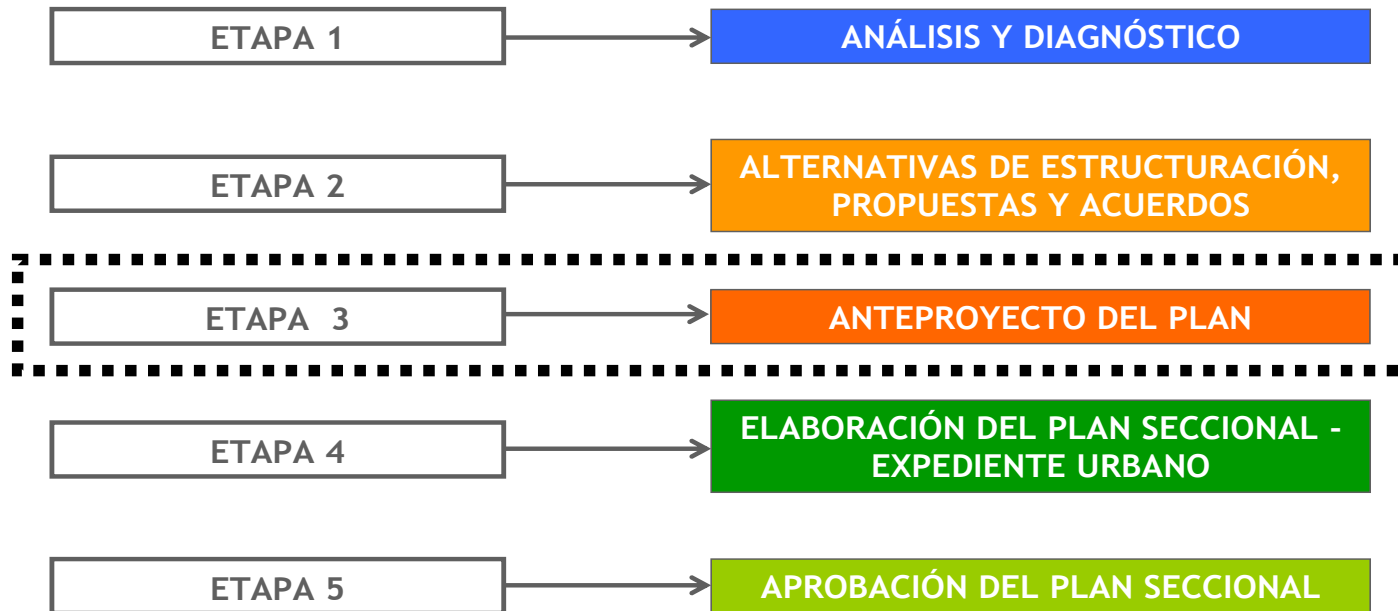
ETAPA 1

ANÁLISIS Y DIAGNÓSTICO

ETAPA 2

ALTERNATIVAS DE ESTRUCTURACIÓN, PROPUESTAS Y ACUERDOS

ETAPA 3

ANTEPROYECTO DEL PLAN

ETAPA 4

ELABORACIÓN DEL PLAN SECCIONAL - EXPEDIENTE URBANO

ETAPA 5

APROBACIÓN DEL PLAN SECCIONAL